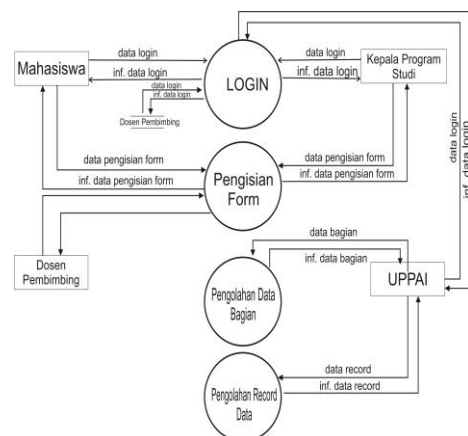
Mahasiswa

data login

inf. data login

data login

inf. data login

Dosen Pembimbing

LOGIN

data login

inf. data login

Kepala Program Studi

data login

inf. data login

data pengisian form

inf. data pengisian form

Pengisian Form

data pengisian form

inf. data pengisian form

Dosen Pembimbing

data bagian

inf. data bagian

Pengolahan Data Bagian

UPPAI

data record

inf. data record

Pengolahan Record Data